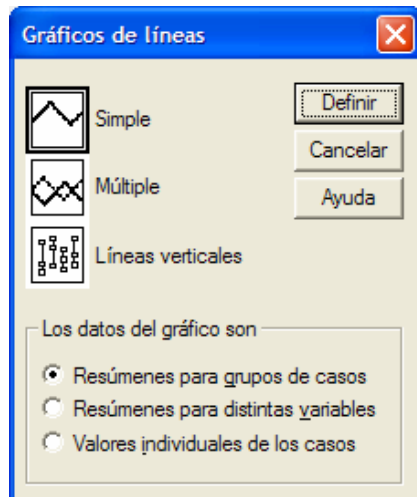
Gráficos de líneas

Simple

Múltiple

Líneas verticales

Definir

Cancelar

Ayuda

Los datos del gráfico son

Resúmenes para grupos de casos

Resúmenes para distintas variables

Valores individuales de los casos